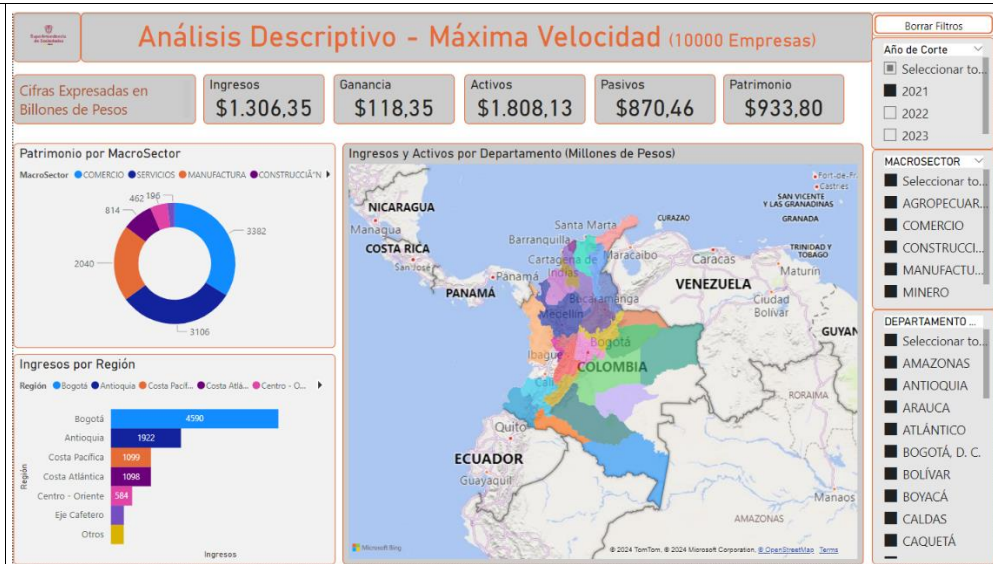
Superintendencia de Sociedades

Análisis Descriptivo - Máxima Velocidad (10000 Empresas)

Borrar Filtros

Cifras Expresadas en Billones de Pesos

Ingresos
$1.306,35

Ganancia
$118,35

Activos
$1.808,13

Pasivos
$870,46

Patrimonio
$933,80

Año de Corte
Seleccionar to...
2021
2022
2023

Patrimonio por MacroSector
MacroSector ● COMERCIO ● SERVICIOS ● MANUFACTURA ● CONSTRUCCIÃ"N
3382
3106
2040
814
462
196

Ingresos y Activos por Departamento (Millones de Pesos)
NICARAGUA
Managua
COSTA RICA
San José
PANAMÁ
Panamá
Santa Marta
Barranquilla
Cartagena de Indias
Maracaibo
Caracas
Maturin
VENEZUELA
Bucaramanga
Medellín
Bogotá
Ibagué
Cali
COLOMBIA
Ciudad Bolívar
GUYAN
Quito
ECUADOR
Guayaquil
Manaos
AMAZONAS
CURAZAO
GRANADA
SAN VICENTE Y LAS GRANADINAS
TRINIDAD Y TOBAGO
Fort-de-Fr
Castries
Microsoft Bing
© 2024 TomTom, © 2024 Microsoft Corporation, © OpenStreetMap Terms

MACROSECTOR
Seleccionar to...
AGROPECUAR...
COMERCIO
CONSTRUCCI...
MANUFACTU...
MINERO

DEPARTAMENTO ...
Seleccionar to...
AMAZONAS
ANTIOQUIA
ARAUCA
ATLÁNTICO
BOGOTÁ, D. C.
BOLÍVAR
BOYACÁ
CALDAS
CAQUETÁ

Ingresos por Región
Región ● Bogotá ● Antioquia ● Costa Pacífi... ● Costa Atlá... ● Centro - O...
Región
Bogotá 4590
Antioquia 1922
Costa Pacífica 1099
Costa Atlántica 1098
Centro - Oriente 584
Eje Cafetero
Otros
Ingresos